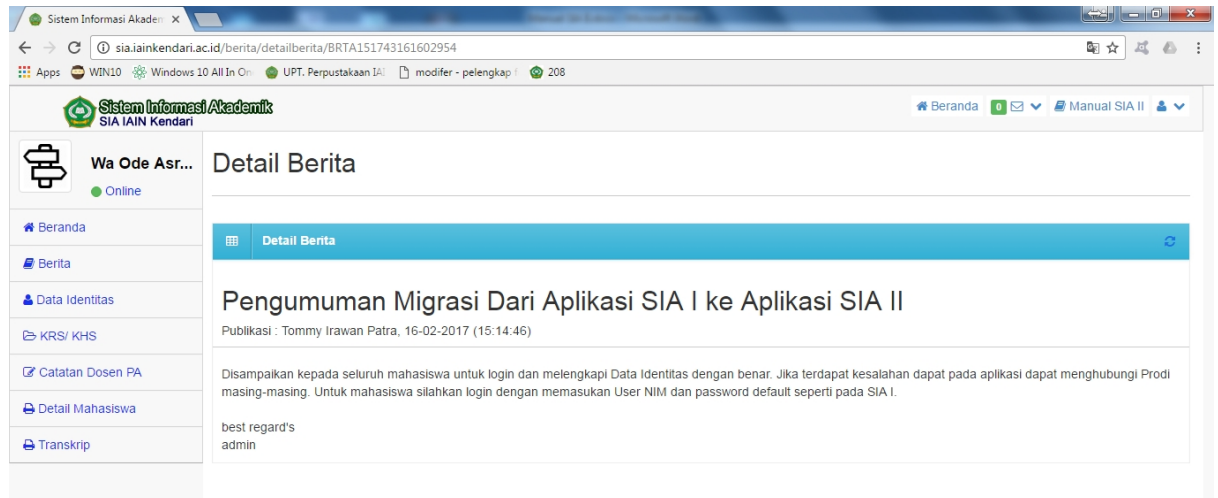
Sistem Informasi Akadem ×

sia.iainkendari.ac.id/berita/detailberita/BRTA151743161602954

Apps WIN10 Windows 10 All In On UPT. Perpustakaan IAI modifer - pelengkap 208

Sistem Informasi Akademik
SIA IAIN Kendari

Beranda 0 Manual SIA II

Wa Ode Asr...
Online

Beranda
Berita
Data Identitas
KRS/ KHS
Catatan Dosen PA
Detail Mahasiswa
Transkrip

Detail Berita

Detail Berita

Pengumuman Migrasi Dari Aplikasi SIA I ke Aplikasi SIA II

Publikasi : Tommy Irawan Patra, 16-02-2017 (15:14:46)

Disampaikan kepada seluruh mahasiswa untuk login dan melengkapi Data Identitas dengan benar. Jika terdapat kesalahan dapat pada aplikasi dapat menghubungi Prodi masing-masing. Untuk mahasiswa silahkan login dengan memasukan User NIM dan password default seperti pada SIA I.

best regard's
admin